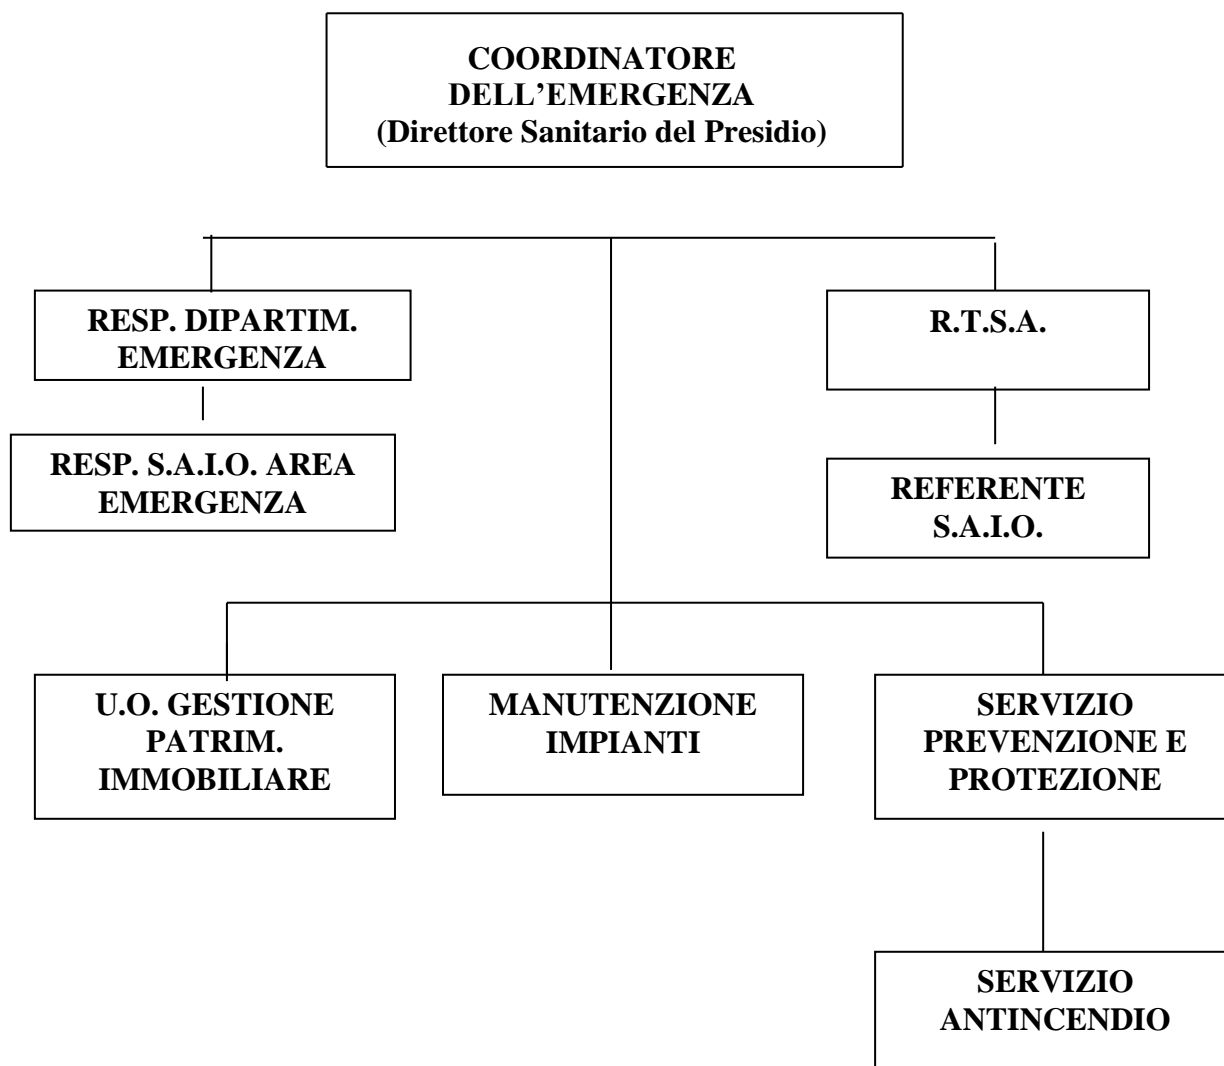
COORDINATORE DELL’EMERGENZA
(Direttore Sanitario del Presidio)

RESP. DIPARTIM. EMERGENZA

RESP. S.A.I.O. AREA EMERGENZA

R.T.S.A.

REFERENTE S.A.I.O.

U.O. GESTIONE PATRIM. IMMOBILIARE

MANUTENZIONE IMPIANTI

SERVIZIO PREVENZIONE E PROTEZIONE

SERVIZIO ANTINCENDIO